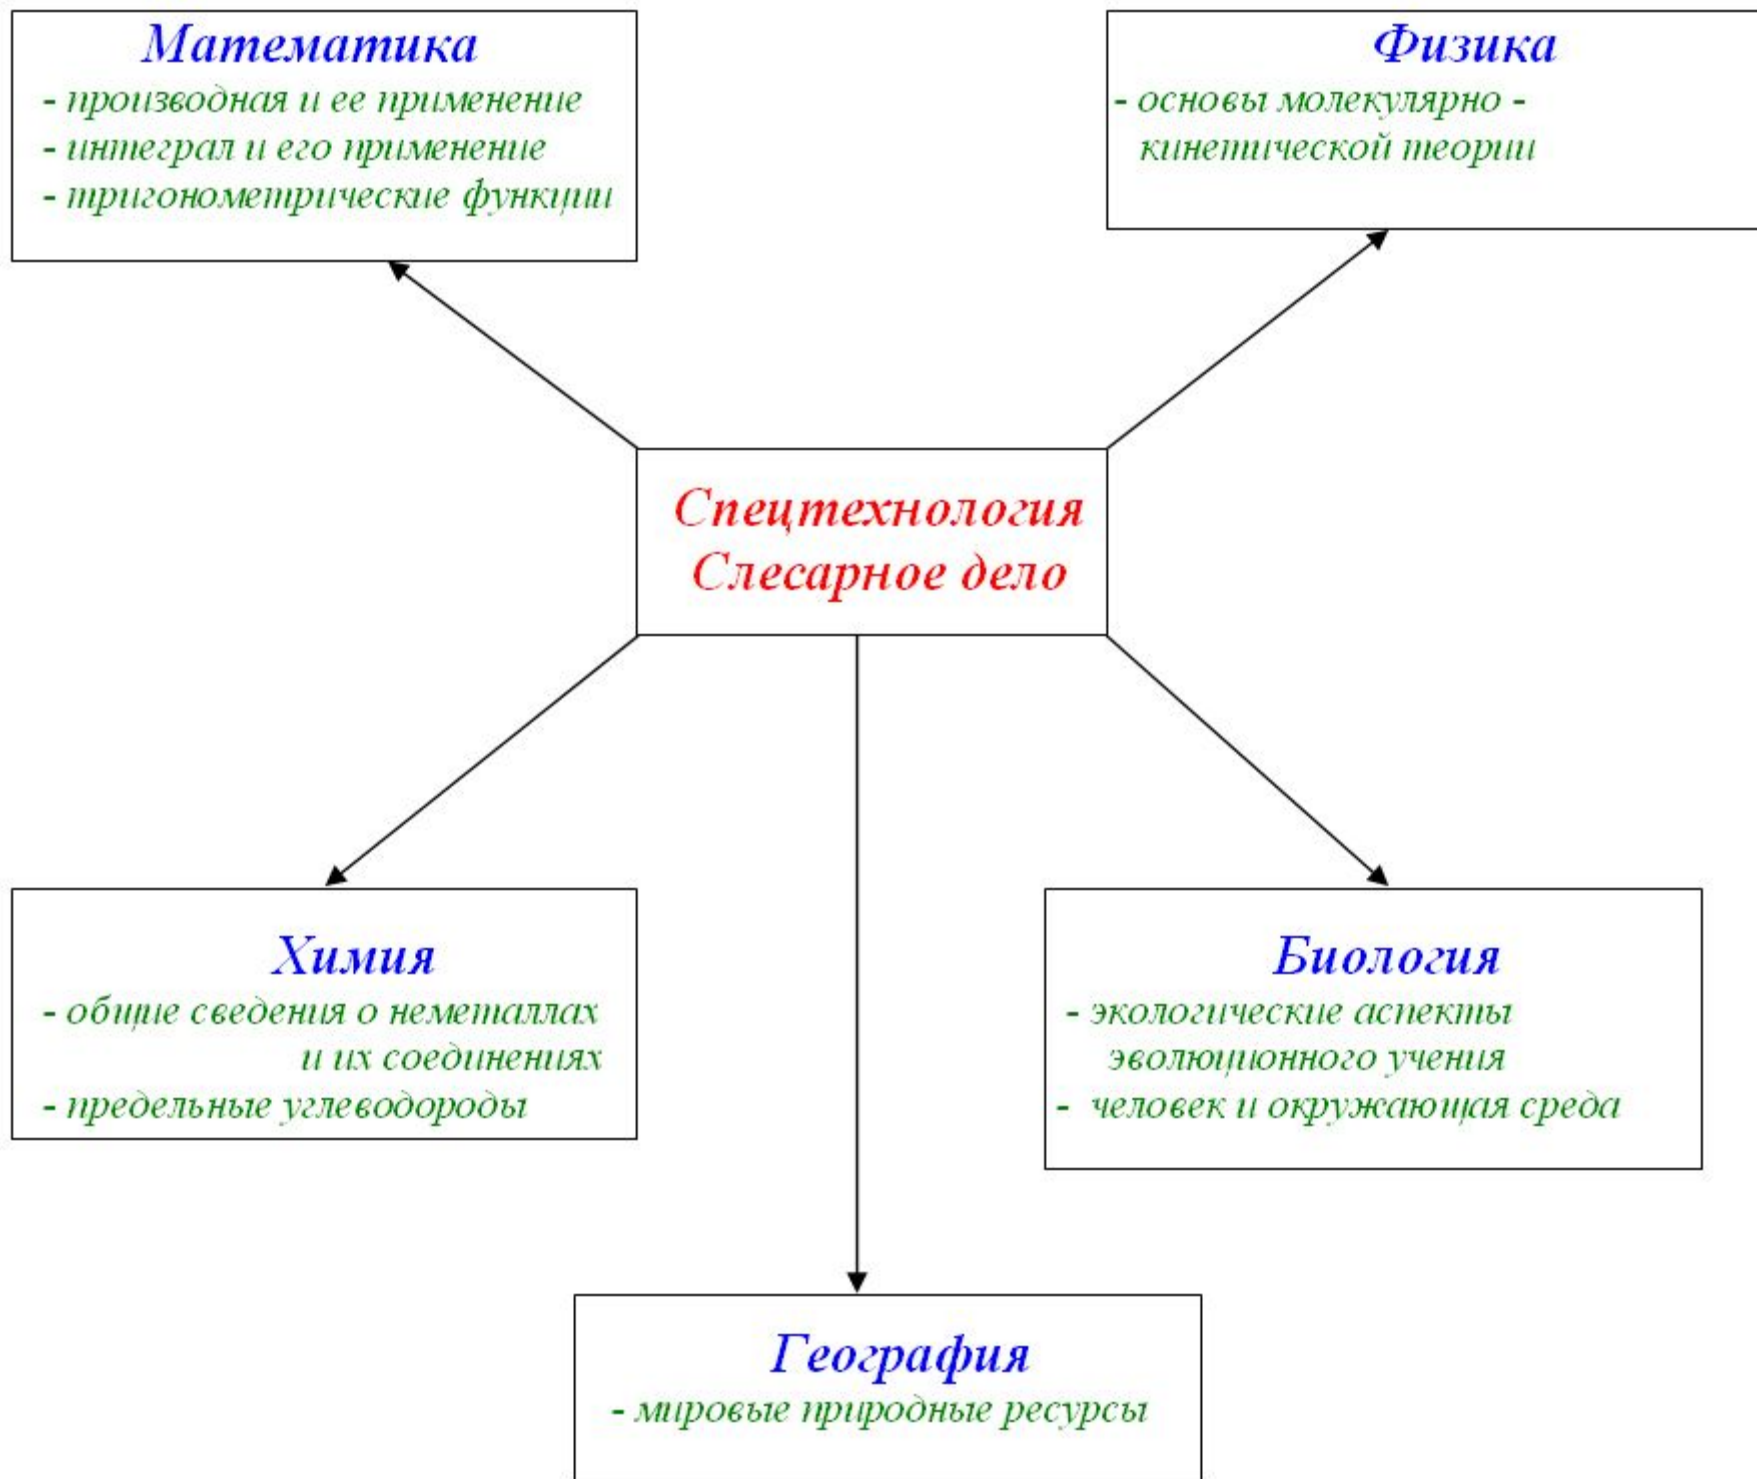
Математика
- производная и ее применение
- интеграл и его применение
- тригонометрические функции

Физика
- основы молекулярно - кинетической теории

Спецтехнология
Слесарное дело

Химия
- общие сведения о неметаллах и их соединениях
- предельные углеводороды

Биология
- экологические аспекты эволюционного учения
- человек и окружающая среда

География
- мировые природные ресурсы